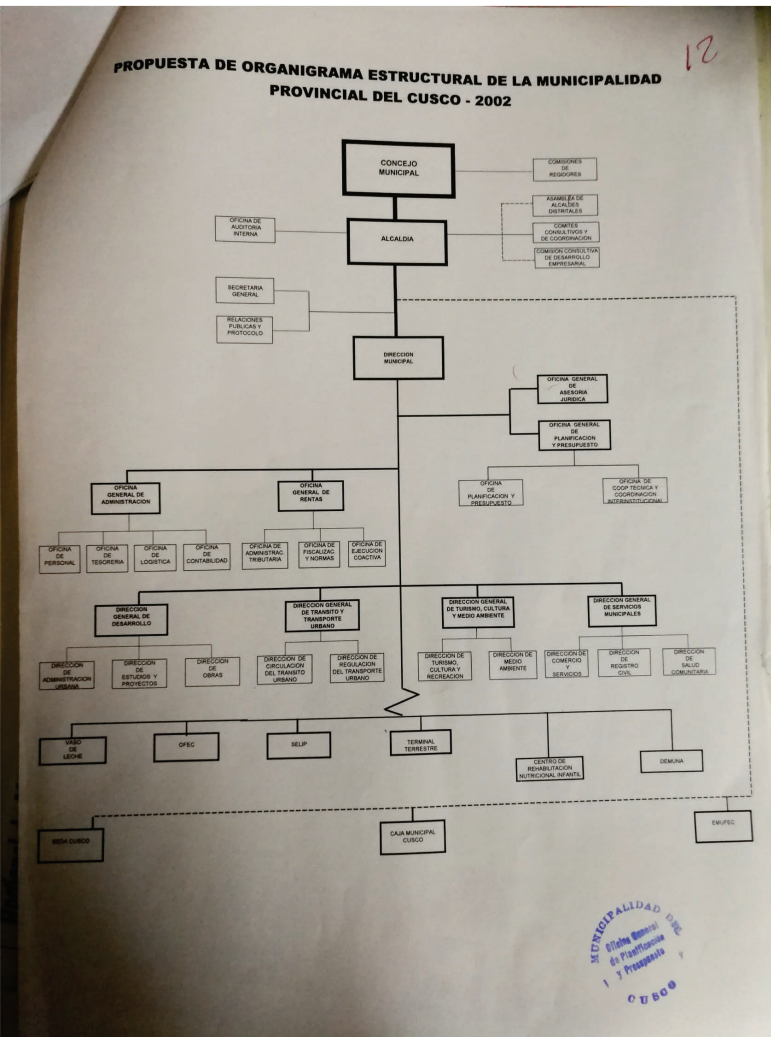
12

PROPUESTA DE ORGANIGRAMA ESTRUCTURAL DE LA MUNICIPALIDAD PROVINCIAL DEL CUSCO - 2002

CONCEJO MUNICIPAL

COMISIONES DE REGIDORES

ASAMBLEA DE ALCALDES DISTRITALES

COMITES CONSULTIVOS Y DE COORDINACION

COMISION CONSULTIVA DE DESARROLLO EMPRESARIAL

OFICINA DE AUDITORIA INTERNA

ALCALDIA

SECRETARIA GENERAL

RELACIONES PUBLICAS Y PROTOCOLO

DIRECCION MUNICIPAL

OFICINA GENERAL DE ASESORIA JURIDICA

OFICINA GENERAL DE PLANIFICACION Y PRESUPUESTO

OFICINA DE PLANIFICACION Y PRESUPUESTO

OFICINA DE COOP. TECNICA Y COORDINACION INTERINSTITUCIONAL

OFICINA GENERAL DE ADMINISTRACION

OFICINA GENERAL DE RENTAS

OFICINA DE PERSONAL

OFICINA DE TESORERIA

OFICINA DE LOGISTICA

OFICINA DE CONTABILIDAD

OFICINA DE ADMINISTRAC. TRIBUTARIA

OFICINA DE FISCALIZAC. Y NORMAS

OFICINA DE EJECUCION COACTIVA

DIRECCION GENERAL DE DESARROLLO

DIRECCION GENERAL DE TRANSITO Y TRANSPORTE URBANO

DIRECCION GENERAL DE TURISMO, CULTURA Y MEDIO AMBIENTE

DIRECCION GENERAL DE SERVICIOS MUNICIPALES

DIRECCION DE ADMINISTRACION URBANA

DIRECCION DE ESTUDIOS Y PROYECTOS

DIRECCION DE OBRAS

DIRECCION DE CIRCULACION DEL TRANSITO URBANO

DIRECCION DE REGULACION DEL TRANSPORTE URBANO

DIRECCION DE TURISMO, CULTURA Y RECREACION

DIRECCION DE MEDIO AMBIENTE

DIRECCION DE COMERCIO Y SERVICIOS

DIRECCION DE REGISTRO CIVIL

DIRECCION DE SALUD COMUNITARIA

VASO DE LECHE

OFEC

SELIP

TERMINAL TERRESTRE

CENTRO DE REHABILITACION NUTRICIONAL INFANTIL

DEMUNA

SEDA CUSCO

CAJA MUNICIPAL CUSCO

EMUFEC

MUNICIPALIDAD DEL CUSCO
Oficina General de Planificación y Presupuesto